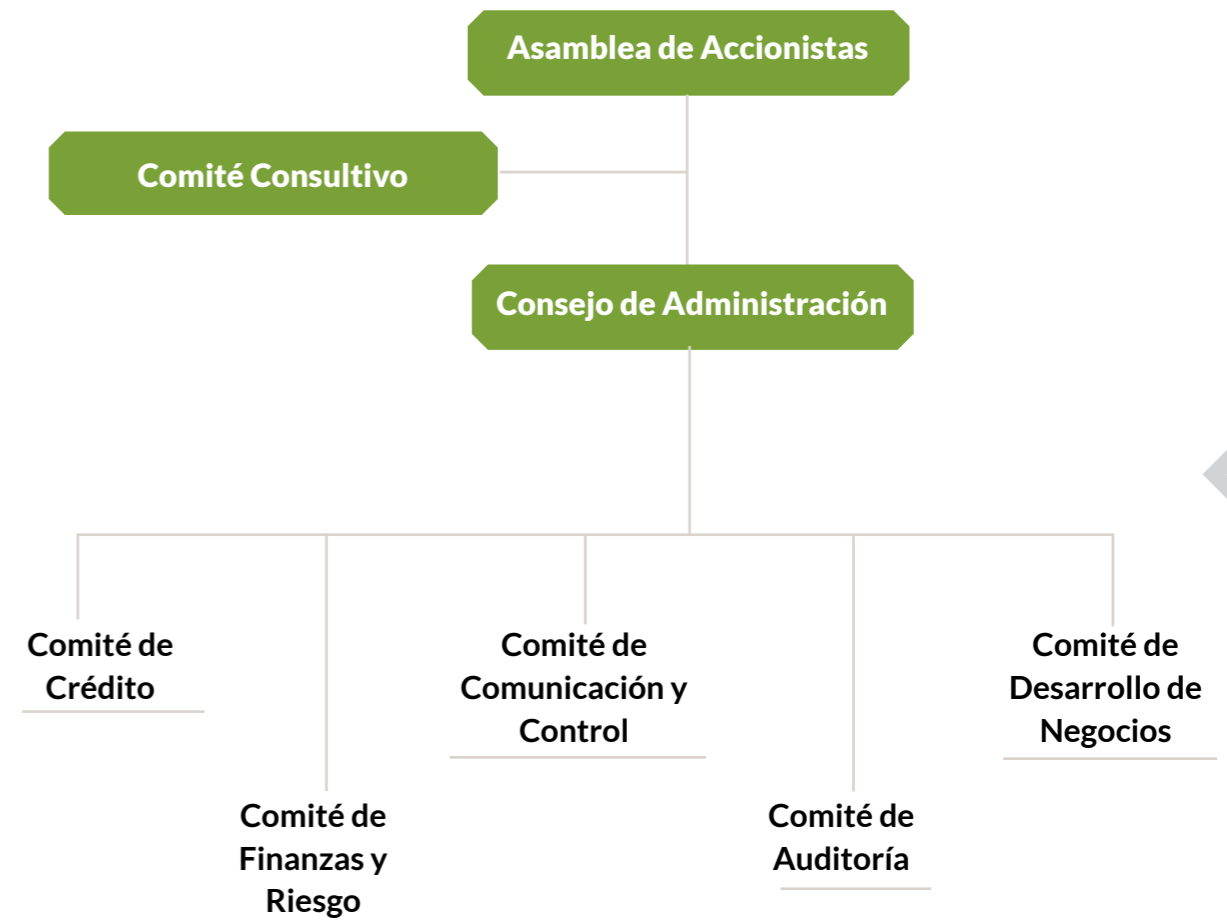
Asamblea de Accionistas

Comité Consultivo

Consejo de Administración

Comité de Crédito

Comité de Finanzas y Riesgo

Comité de Comunicación y Control

Comité de Auditoría

Comité de Desarrollo de Negocios